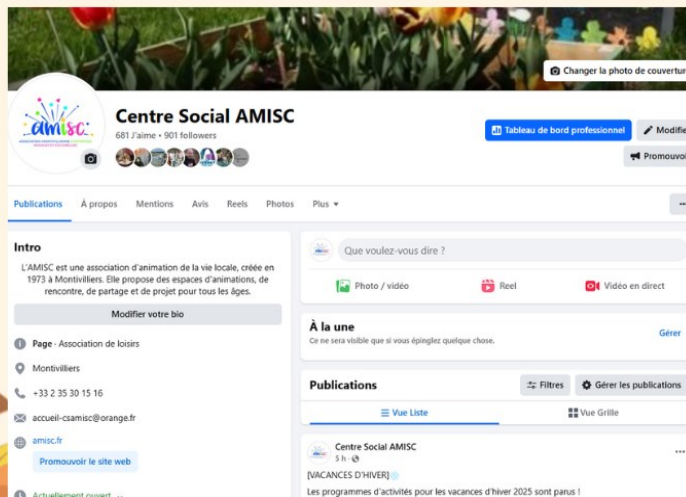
Changer la photo de couvertur

amisc

Centre Social AMISC

681 J'aime • 901 followers

Tableau de bord professionnel

Modifie

Promouvoi

Publications À propos Mentions Avis Reels Photos Plus ▾

...

Intro

L'AMISC est une association d'animation de la vie locale, créée en 1973 à Montivilliers. Elle propose des espaces d'animations, de rencontre, de partage et de projet pour tous les âges.

Modifier votre bio

Page · Association de loisirs

Montivilliers

+33 2 35 30 15 16

accueil-csamisc@orange.fr

amisc.fr

Promouvoir le site web

Actuellement ouvert

Que voulez-vous dire ?

Photo / vidéo

Reel

Vidéo en direct

À la une

Ce ne sera visible que si vous épinglez quelque chose.

Gérer

Publications

Filtres

Gérer les publications

Vue Liste

Vue Grille

Centre Social AMISC

5 h ·

[VACANCES D'HIVER]

Les programmes d'activités pour les vacances d'hiver 2025 sont parus !

...